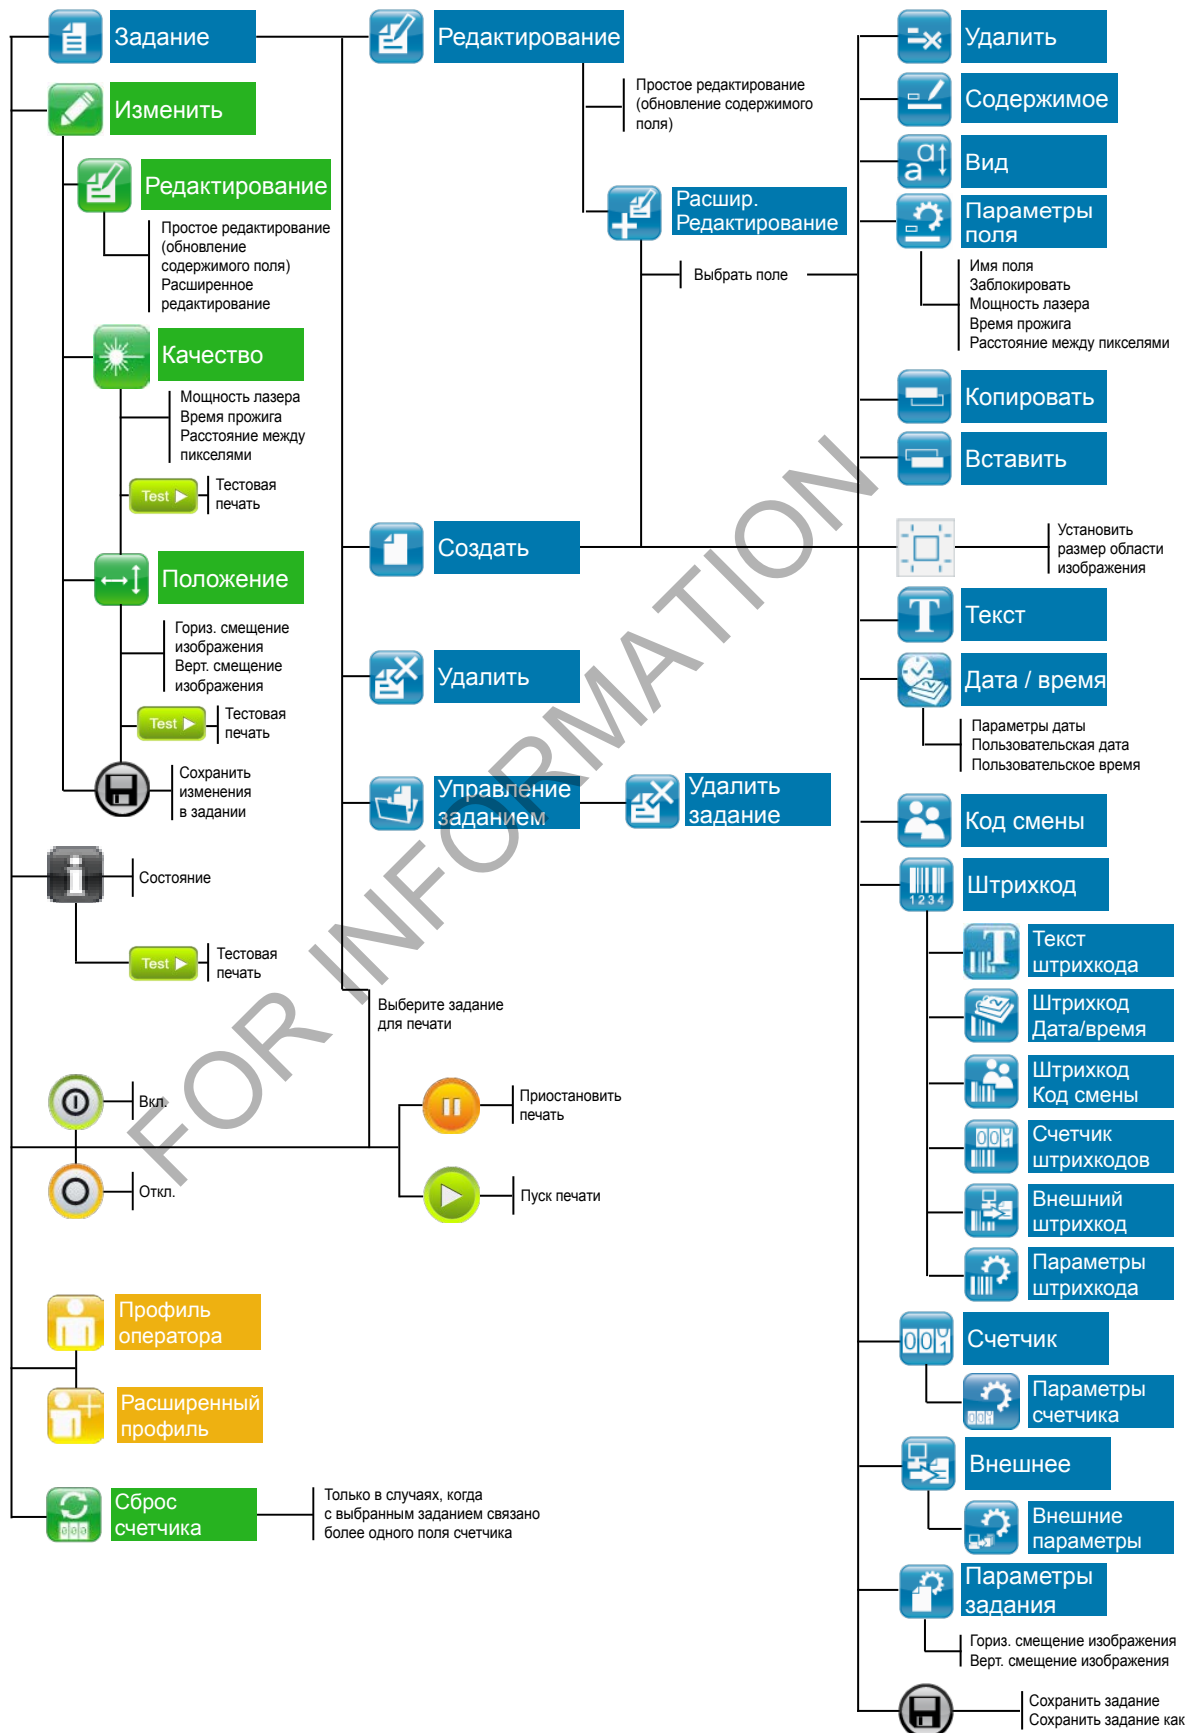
Задание

Изменить

Редактирование

Простое редактирование (обновление содержимого поля)
Расширенное редактирование

Качество

Мощность лазера
Время прожига
Расстояние между пикселями

Test ▶ Тестовая печать

Положение

Гориз. смещение изображения
Верт. смещение изображения

Test ▶ Тестовая печать

Сохранить изменения в задании

Состояние

Test ▶ Тестовая печать

Вкл.

Откл.

Профиль оператора

Расширенный профиль

Сброс счетчика

Только в случаях, когда с выбранным заданием связано более одного поля счетчика

Редактирование

Простое редактирование (обновление содержимого поля)

Расшир. Редактирование

Выбрать поле

Создать

Удалить

Управление заданием

Удалить задание

Выберите задание для печати

Приостановить печать

Пуск печати

Удалить

Содержимое

Вид

Параметры поля

Имя поля
Заблокировать
Мощность лазера
Время прожига
Расстояние между пикселями

Копировать

Вставить

Установить размер области изображения

Текст

Дата / время

Параметры даты
Пользовательская дата
Пользовательское время

Код смены

Штрихкод

Текст штрихкода

Штрихкод Дата/время

Штрихкод Код смены

Счетчик штрихкодов

Внешний штрихкод

Параметры штрихкода

Счетчик

Параметры счетчика

Внешнее

Внешние параметры

Параметры задания

Гориз. смещение изображения
Верт. смещение изображения

Сохранить задание
Сохранить задание как

FOR INFORMATION